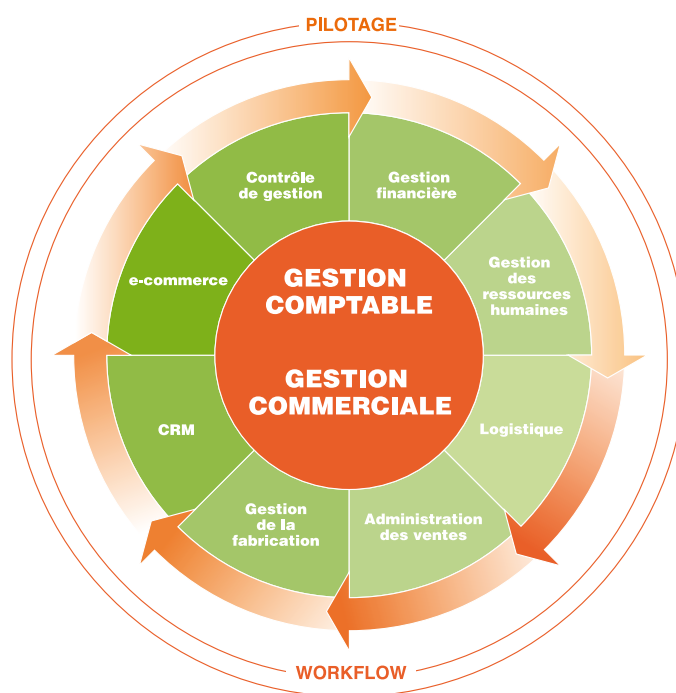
PILOTAGE

Contrôle de gestion

Gestion financière

Gestion des ressources humaines

Logistique

Administration des ventes

Gestion de la fabrication

CRM

e-commerce

GESTION COMPTABLE

GESTION COMMERCIALE

WORKFLOW